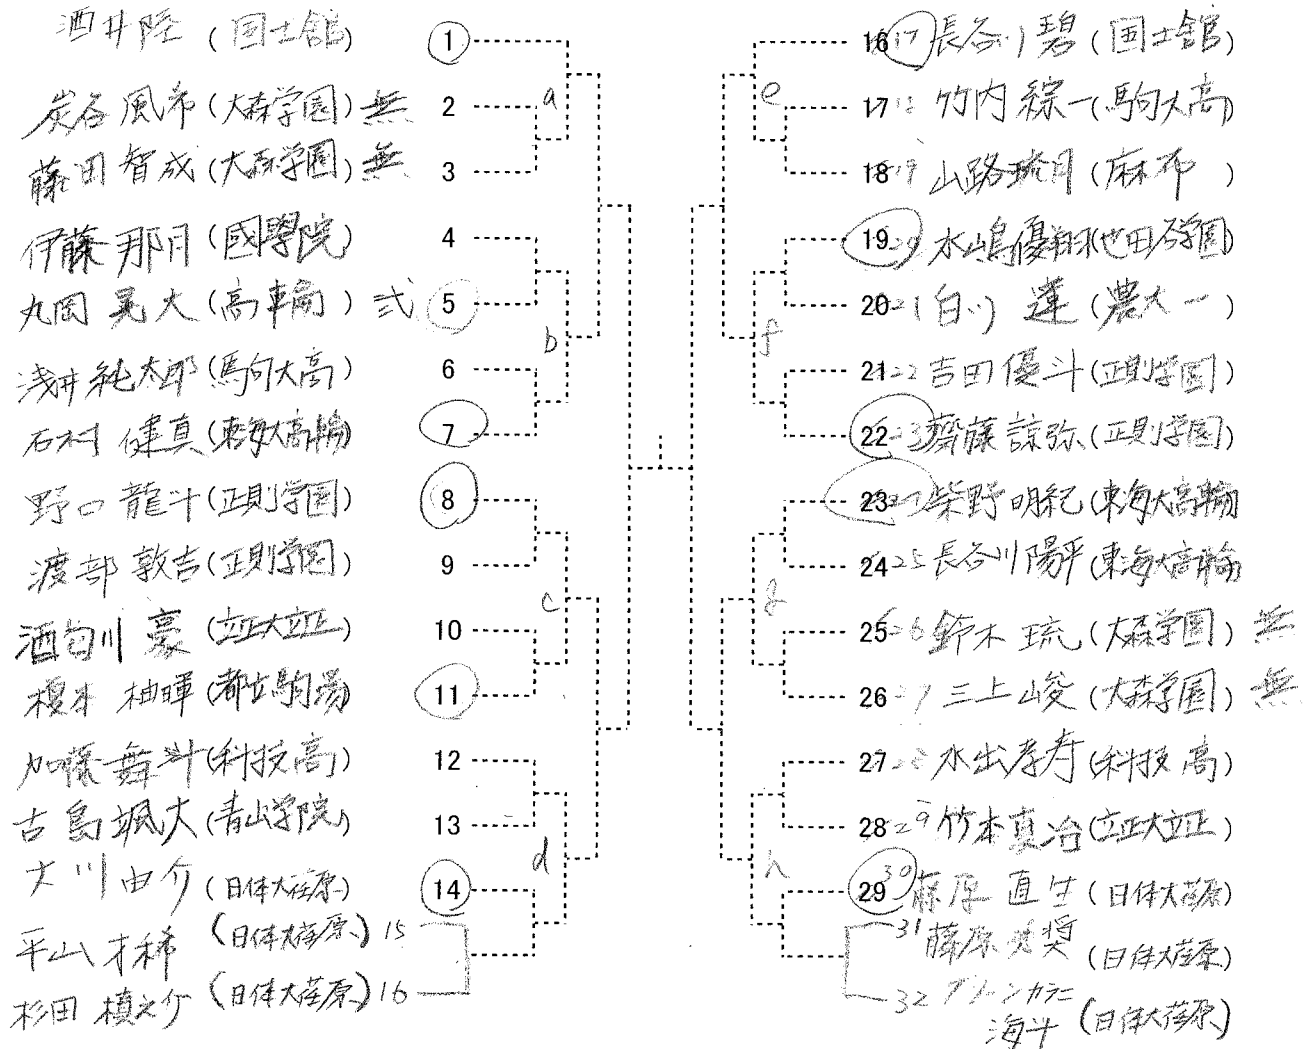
酒井陸（国士舘） 1
炭谷風希（大森学園）無 2
藤田智成（大森学園）無 3
伊藤那月（國學院） 4
丸岡晃大（高輪）弐 5
浅井純太郎（駒大高） 6
石村健真（東海大高輪） 7
野口龍斗（正則学園） 8
渡部敦吉（正則学園） 9
酒匂川豪（立正大立正） 10
榎本柚暉（都立駒場） 11
加藤舞斗（科技高） 12
古島楓大（青山学院） 13
大川由介（日体大荏原） 14
平山才稀（日体大荏原）15
杉田槙之介（日体大荏原）16

a
b
c
d

16 17 長谷川碧（国士舘）
17 18 竹内綜一（駒大高）
18 19 山路琉月（麻布）
19 20 木嶋優翔（世田谷学園）
20 21 白川蓮（農大一）
21 22 吉田優斗（正則学園）
22 23 齋藤諒弥（正則学園）
23 24 柴野明紀（東海大高輪）
24 25 長谷川陽平（東海大高輪）
25 26 鈴木琉（大森学園）無
26 27 三上峻（大森学園）無
27 28 水出孝寿（科技高）
28 29 竹本真冶（立正大立正）
29 30 篠原直生（日体大荏原）
31 藤原史奨（日体大荏原）
32 アダムカカニ海斗（日体大荏原）

e
f
g
h